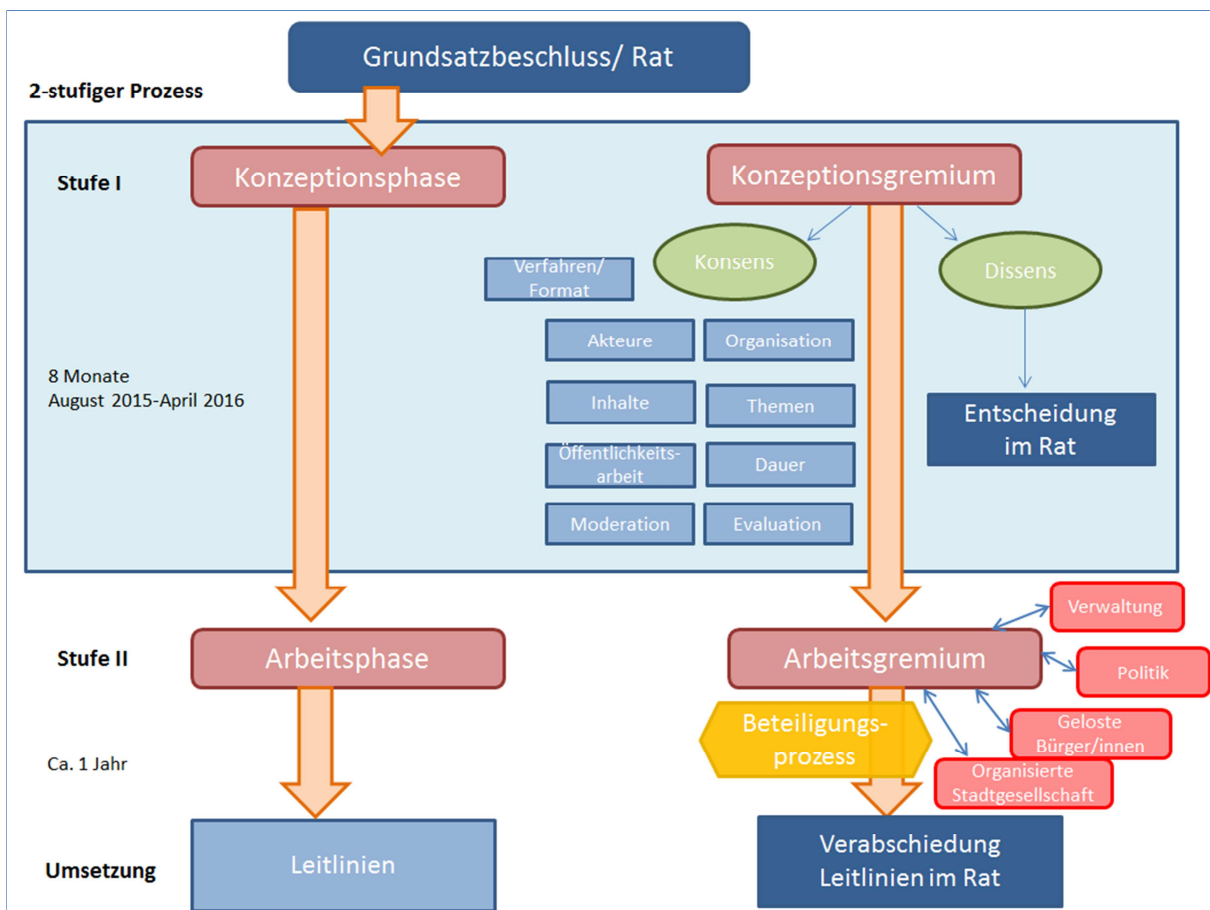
Grundsatzbeschluss/ Rat

2-stufiger Prozess

Stufe I

Konzeptionsphase

Konzeptionsgremium

Konsens

Dissens

Verfahren/ Format

Akteure

Organisation

Inhalte

Themen

Öffentlichkeitsarbeit

Dauer

Moderation

Evaluation

8 Monate
August 2015-April 2016

Entscheidung im Rat

Stufe II

Arbeitsphase

Arbeitsgremium

Verwaltung

Politik

Geloste Bürger/innen

Organisierte Stadtgesellschaft

Beteiligungsprozess

Ca. 1 Jahr

Umsetzung

Leitlinien

Verabschiedung Leitlinien im Rat